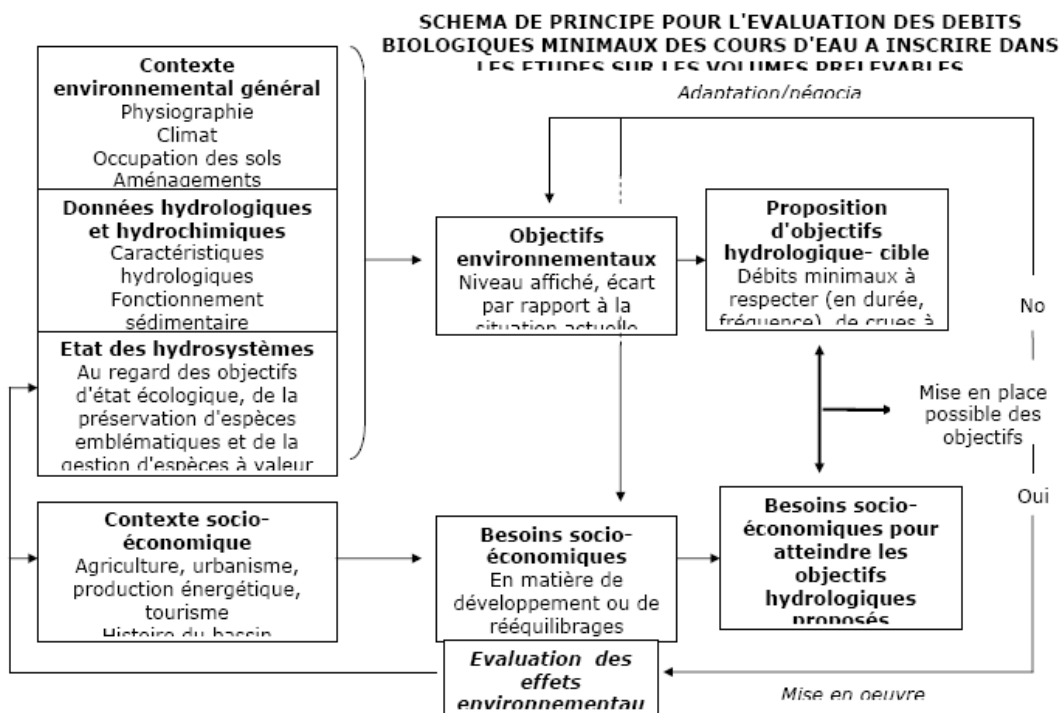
SCHEMA DE PRINCIPE POUR L'EVALUATION DES DEBITS BIOLOGIQUES MINIMAUX DES COURS D'EAU A INSCRIRE DANS LES ETUDES SUR LES VOLUMES PRELEVABLES

Contexte environnemental général
Physiographie
Climat
Occupation des sols
Aménagements

Données hydrologiques et hydrochimiques
Caractéristiques hydrologiques
Fonctionnement sédimentaire

Etat des hydrosystèmes
Au regard des objectifs d'état écologique, de la préservation d'espèces emblématiques et de la gestion d'espèces à valeur

Contexte socio-économique
Agriculture, urbanisme, production énergétique, tourisme
Histoire du bassin

Adaptation/négocia

Objectifs environnementaux
Niveau affiché, écart par rapport à la situation actuelle

Proposition d'objectifs hydrologique- cible
Débits minimaux à respecter (en durée, fréquence), de crues à

No

Mise en place possible des objectifs

Oui

Besoins socio-économiques
En matière de développement ou de rééquilibrages

Besoins socio-économiques pour atteindre les objectifs hydrologiques proposés

Evaluation des effets environnementau

Mise en oeuvre